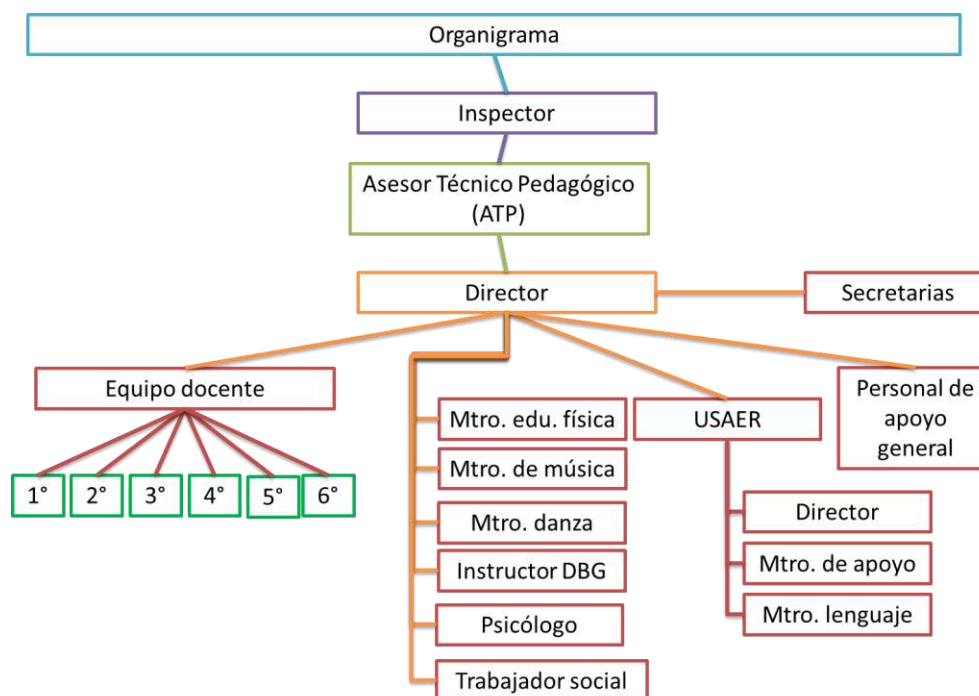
Organigrama

Inspector

Asesor Técnico Pedagógico (ATP)

Director

Secretarias

Equipo docente

1°

2°

3°

4°

5°

6°

Mtro. edu. física

Mtro. de música

Mtro. danza

Instructor DBG

Psicólogo

Trabajador social

USAER

Director

Mtro. de apoyo

Mtro. lenguaje

Personal de apoyo general